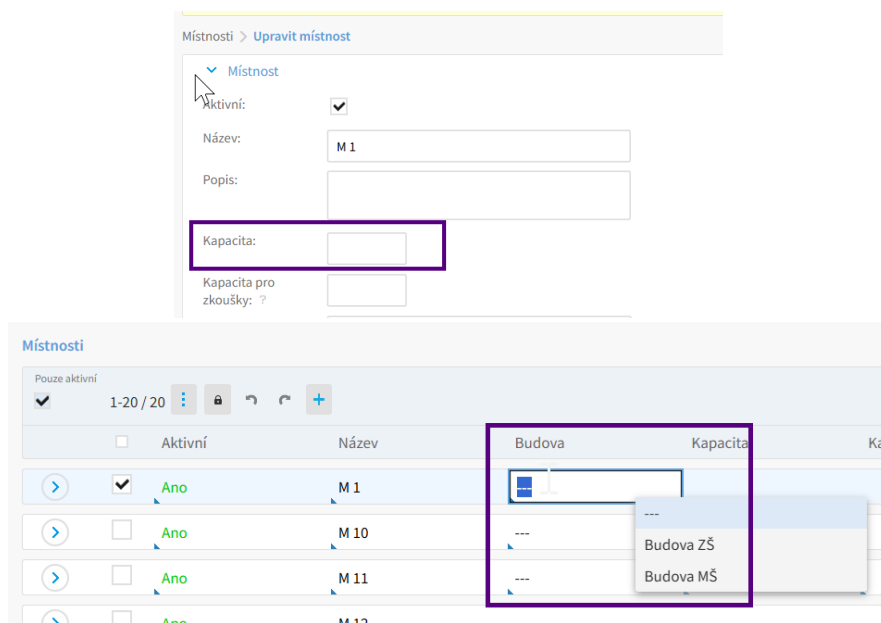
Místnosti > Upravit místnost

Místnost

Aktivní:

Název: M 1

Popis:

Kapacita:

Kapacita pro zkoušky: ?

Místnosti

Pouze aktivní

1-20 / 20

| | Aktivní | Název | Budova | Kapacita | Ka |
|---|---|---|---|---|---|
| | Ano | M 1 | --- | | |
| | Ano | M 10 | --- | | |
| | Ano | M 11 | --- | | |
| | Ano | M 12 | | | |

---
Budova ZŠ
Budova MŠ